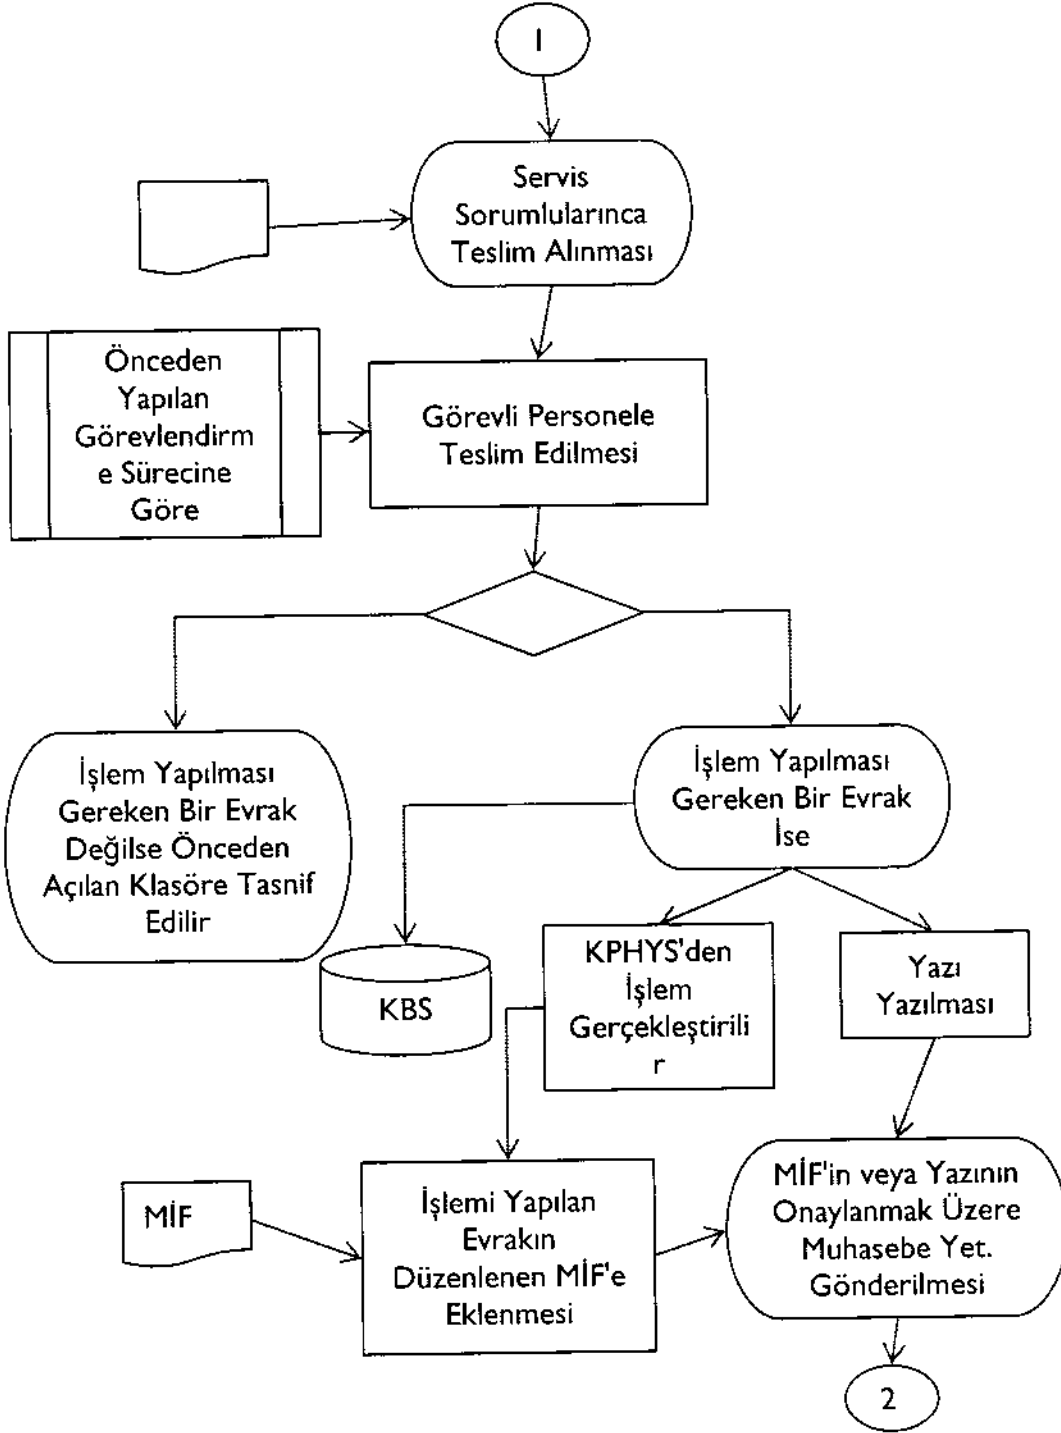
1

Servis Sorumlularınca Teslim Alınması

Önceden Yapılan Görevlendirme Sürecine Göre

Görevli Personele Teslim Edilmesi

İşlem Yapılması Gereken Bir Evrak Değilse Önceden Açılan Klasöre Tasnif Edilir

İşlem Yapılması Gereken Bir Evrak İse

KBS

KPHYS'den İşlem Gerçekleştirilir

Yazı Yazılması

MİF

İşlemi Yapılan Evrakın Düzenlenen MİF'e Eklenmesi

MİF'in veya Yazının Onaylanmak Üzere Muhasebe Yet. Gönderilmesi

2